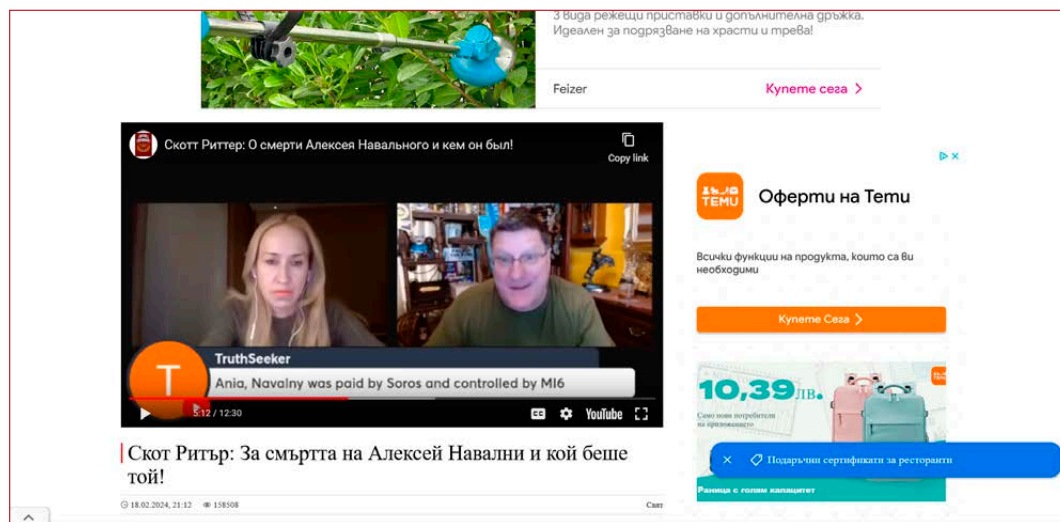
3 вида режещи приставки и допълнителна дръжка. Идеален за подрязване на храсти и трева!

Feizer

Купете сега >

Скотт Риттер: О смерти Алексея Навального и кем он был!

Copy link

T

TruthSeeker

Ania, Navalny was paid by Soros and controlled by MI6

5:12 / 12:30

YouTube

Скот Ритър: За смъртта на Алексей Навални и кой беше той!

18.02.2024, 21:12 158508

Свят

TEMU

Оферти на Temu

Всички функции на продукта, които са ви необходими

Купете Сега >

10,39 лв.

Само нови потребители на приложението

Раница с голям капацитет

Подаръчни сертификати за ресторанти